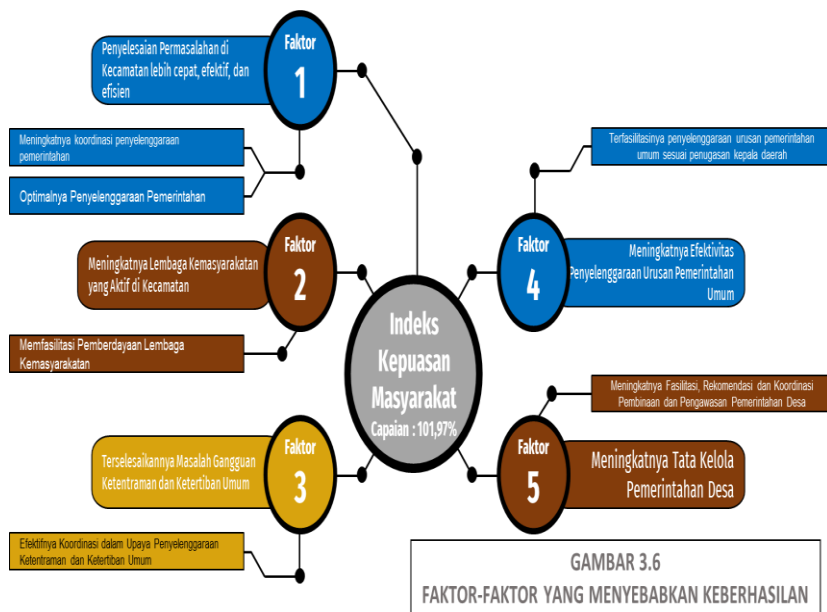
Indeks Kepuasan Masyarakat
Capaian : 101,97%

Faktor 1
Penyelesaian Permasalahan di Kecamatan lebih cepat, efektif, dan efisien

Meningkatnya koordinasi penyelenggaraan pemerintahan

Optimalnya Penyelenggaraan Pemerintahan

Faktor 2
Meningkatnya Lembaga Kemasyarakatan yang Aktif di Kecamatan

Memfasilitasi Pemberdayaan Lembaga Kemasyarakatan

Faktor 3
Terselesaikannya Masalah Gangguan Ketentraman dan Ketertiban Umum

Efektifnya Koordinasi dalam Upaya Penyelenggaraan Ketentraman dan Ketertiban Umum

Terfasilitasinya penyelenggaraan urusan pemerintahan umum sesuai penugasan kepala daerah

Faktor 4
Meningkatnya Efektivitas Penyelenggaraan Urusan Pemerintahan Umum

Meningkatnya Fasilitasi, Rekomendasi dan Koordinasi Pembinaan dan Pengawasan Pemerintahan Desa

Faktor 5
Meningkatnya Tata Kelola Pemerintahan Desa

GAMBAR 3.6
FAKTOR-FAKTOR YANG MENYEBABKAN KEBERHASILAN